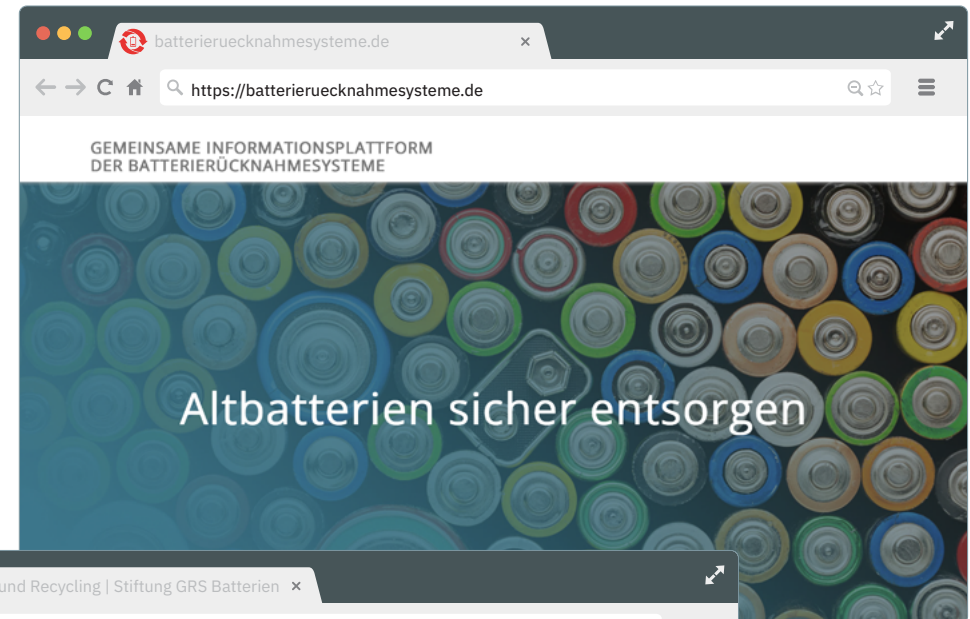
batterieruecknahmesysteme.de ×

https://batterieruecknahmesysteme.de

GEMEINSAME INFORMATIONSPLATTFORM
DER BATTERIERÜCKNAHMESYSTEME

Altbatterien sicher entsorgen

und Recycling | Stiftung GRS Batterien ×